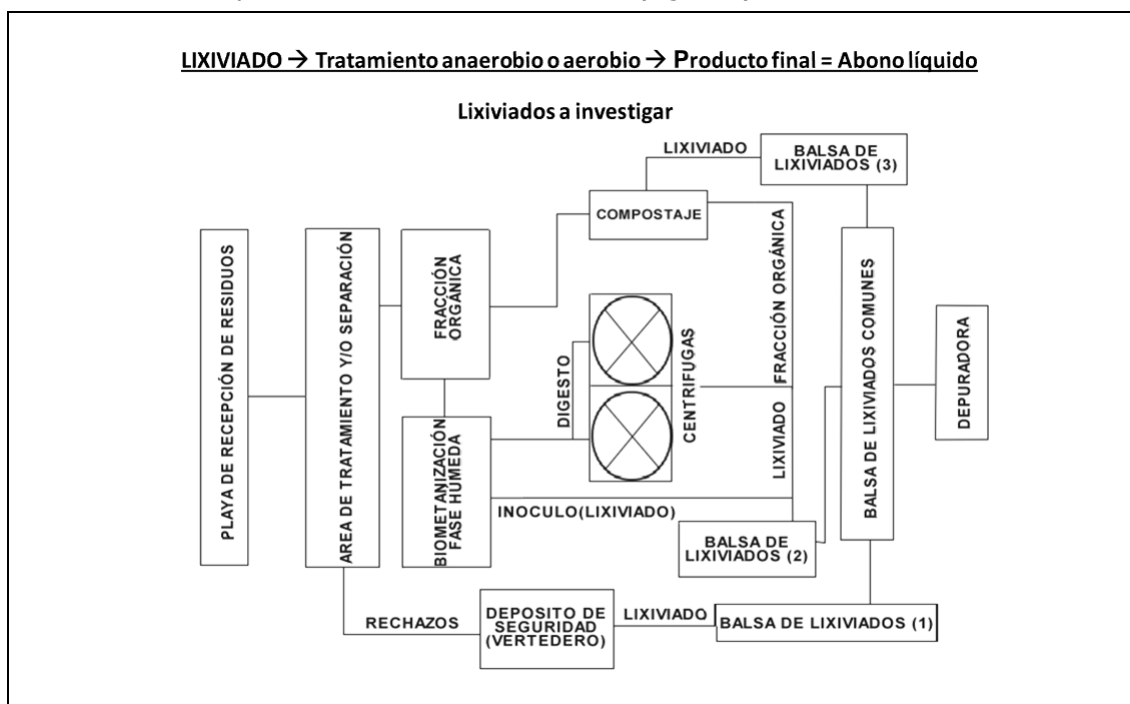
LIXIVIADO → Tratamiento anaerobio o aerobio → Producto final = Abono líquido

Lixiviados a investigar

LIXIVIADO

BALSA DE LIXIVIADOS (3)

COMPOSTAJE

PLAYA DE RECEPCIÓN DE RESIDUOS

AREA DE TRATAMIENTO Y/O SEPARACIÓN

FRACCIÓN ORGÁNICA

FRACCIÓN ORGÁNICA

BALSA DE LIXIVIADOS COMUNES

DEPURADORA

DIGESTO

CENTRIFUGAS

BIOMETANIZACIÓN FASE HUMEDA

LIXIVIADO

INOCULO(LIXIVIADO)

BALSA DE LIXIVIADOS (2)

RECHAZOS

DEPOSITO DE SEGURIDAD (VERTEDERO)

LIXIVIADO

BALSA DE LIXIVIADOS (1)